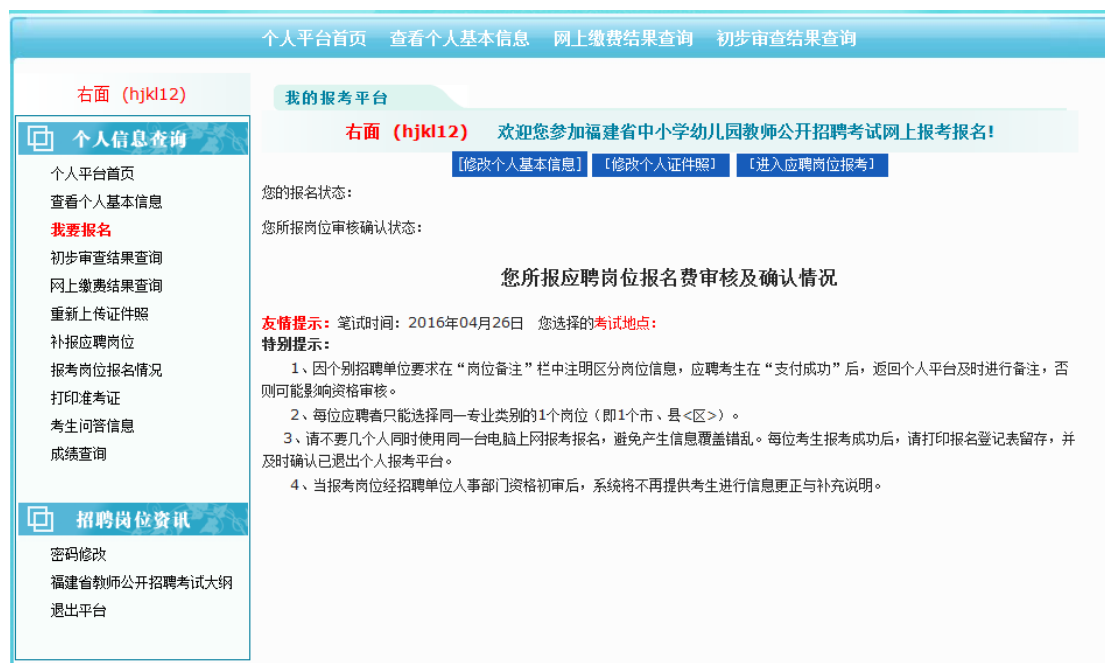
个人平台首页　查看个人基本信息　网上缴费结果查询　初步审查结果查询

右面（hjkl12）

个人信息查询

个人平台首页
查看个人基本信息
我要报名
初步审查结果查询
网上缴费结果查询
重新上传证件照
补报应聘岗位
报考岗位报名情况
打印准考证
考生问答信息
成绩查询

招聘岗位资讯

密码修改
福建省教师公开招聘考试大纲
退出平台

我的报考平台

右面（hjkl12）　欢迎您参加福建省中小学幼儿园教师公开招聘考试网上报考报名!

[修改个人基本信息]　[修改个人证件照]　[进入应聘岗位报考]

您的报名状态:

您所报岗位审核确认状态:

您所报应聘岗位报名费审核及确认情况

友情提示: 笔试时间: 2016年04月26日　您选择的考试地点:

特别提示:

1、因个别招聘单位要求在“岗位备注”栏中注明区分岗位信息，应聘考生在“支付成功”后，返回个人平台及时进行备注，否则可能影响资格审核。

2、每位应聘者只能选择同一专业类别的1个岗位（即1个市、县<区>）。

3、请不要几个人同时使用同一台电脑上网报考报名，避免产生信息覆盖错乱。每位考生报考成功后，请打印报名登记表留存，并及时确认已退出个人报考平台。

4、当报考岗位经招聘单位人事部门资格初审后，系统将不再提供考生进行信息更正与补充说明。